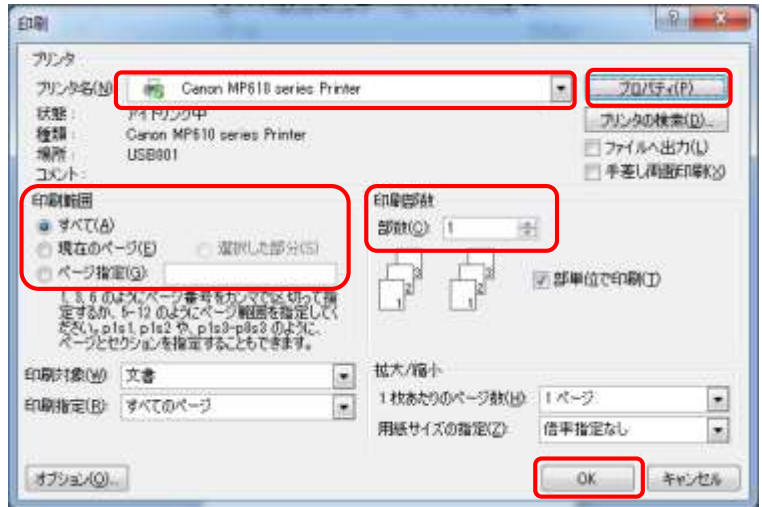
印刷

プリンタ
プリンタ名(N): Canon MP610 series Printer
プロパティ(P)
状態: アイドリング中
種類: Canon MP610 series Printer
場所: USB001
コメント:
プリンタの検索(D)...
ファイルへ出力(L)
手差し両面印刷(X)

印刷範囲
すべて(A)
現在のページ(E)
選択した部分(S)
ページ指定(G):
1, 3, 6 のようにページ番号をカンマで区切って指定するか、5-12 のようにページ範囲を指定してください。p1s1, p1s2 や、p1s3-p8s3 のように、ページとセクションを指定することもできます。

印刷部数
部数(C): 1
部単位で印刷(T)

印刷対象(W): 文書
印刷指定(R): すべてのページ

拡大/縮小
1 枚あたりのページ数(H): 1 ページ
用紙サイズの指定(Z): 倍率指定なし

オプション(O)...
OK
キャンセル